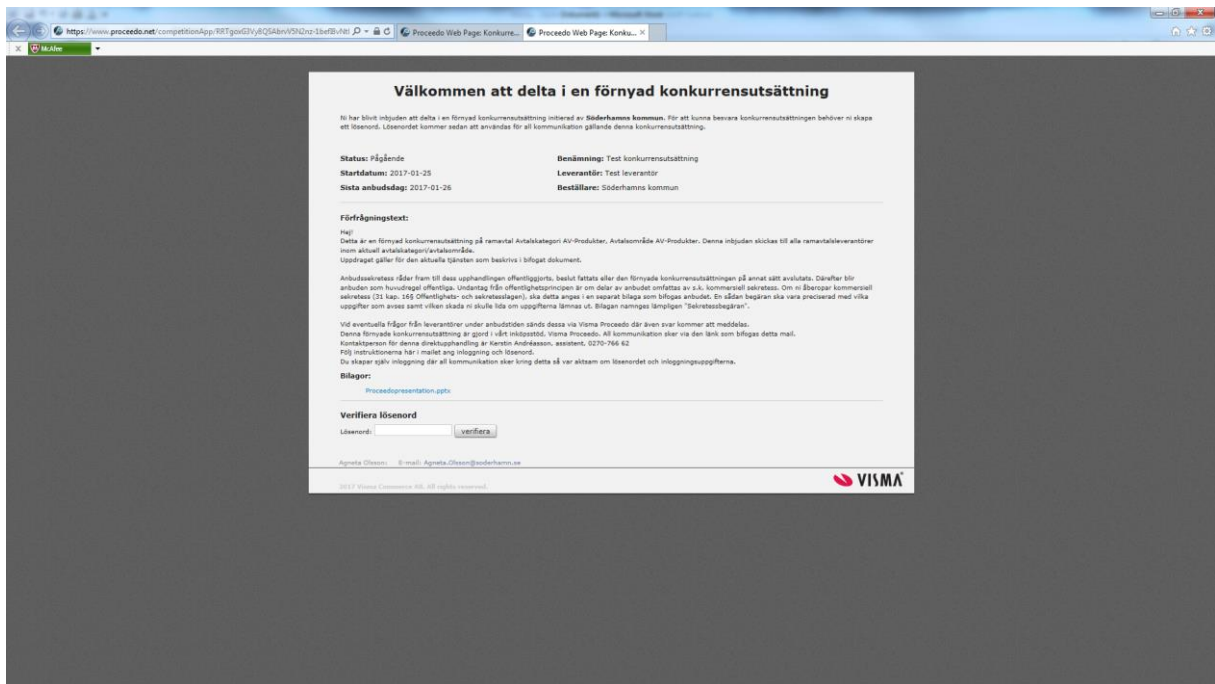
https://www.proceedo.net/competitionApp/RRTgoxG3Vy8QSAbnV5N2nz-1befBvNt
Proceedo Web Page: Konkurre...
Proceedo Web Page: Konku...
McAfee

Välkommen att delta i en förnyad konkurrensutsättning

Ni har blivit inbjuden att delta i en förnyad konkurrensutsättning initierad av Söderhamns kommun. För att kunna besvara konkurrensutsättningen behöver ni skapa ett lösenord. Lösenordet kommer sedan att användas för all kommunikation gällande denna konkurrensutsättning.

Status: Pågående
Benämning: Test konkurrensutsättning
Startdatum: 2017-01-25
Leverantör: Test leverantör
Sista anbudsdag: 2017-01-26
Beställare: Söderhamns kommun

Förfrågningstext:

Hej!
Detta är en förnyad konkurrensutsättning på ramavtal Avtalskategori AV-Produkter, Avtalsområde AV-Produkter. Denna inbjuden skickas till alla ramavtalsleverantörer inom aktuell avtalskategori/avtalsområde.
Uppdraget gäller för den aktuella tjänsten som beskrivs i bifogat dokument.

Anbudssekretess råder fram till dess upphandlingen offentliggjorts, beslut fattats eller den förnyade konkurrensutsättningen på annat sätt avslutats. Därefter blir anbuden som huvudregel offentliga. Undantag från offentlighetsprincipen är om delar av anbudet omfattas av s.k. kommersiell sekretess. Om ni åberopar kommersiell sekretess (31 kap. 16§ Offentlighets- och sekretesslagen), ska detta anges i en separat bilaga som bifogas anbudet. En sådan begäran ska vara preciserad med vilka uppgifter som avses samt vilken skada ni skulle lida om uppgifterna lämnas ut. Bilagan namnges lämpligen "Sekretessbegäran".

Vid eventuella frågor från leverantörer under anbudstiden sänds dessa via Visma Proceedo där även svar kommer att meddelas.
Denna förnyade konkurrensutsättning är gjord i vårt inköpsstöd, Visma Proceedo. All kommunikation sker via den länk som bifogas detta mail.
Kontaktperson för denna direktupphandling är Kerstin Andréasson, assistent, 0270-766 62
Följ instruktionerna här i mailet ang inloggning och lösenord.
Du skapar själv inloggning där all kommunikation sker kring detta så var aktsam om lösenordet och inloggningsuppgifterna.

Bilagor:

Proceedopresentation.pptx

Verifiera lösenord

Lösenord: verifiera

Agneta Olsson: E-mail: Agneta.Olsson@soderhamn.se

2017 Visma Commerce AB. All rights reserved.

VISMA